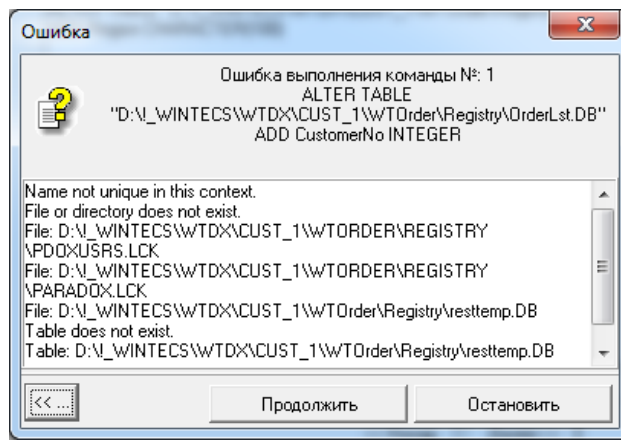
Ошибка

Ошибка выполнения команды №: 1
ALTER TABLE
"D:\!_WINTECS\WTDX\CUST_1\WTOrder\Registry\OrderLst.DB"
ADD CustomerNo INTEGER

Name not unique in this context.
File or directory does not exist.
File: D:\!_WINTECS\WTDX\CUST_1\WTORDER\REGISTRY\PDOXUSRS.LCK
File: D:\!_WINTECS\WTDX\CUST_1\WTORDER\REGISTRY\PARADOX.LCK
File: D:\!_WINTECS\WTDX\CUST_1\WTOrder\Registry\resttemp.DB
Table does not exist.
Table: D:\!_WINTECS\WTDX\CUST_1\WTOrder\Registry\resttemp.DB

<< ...

Продолжить

Остановить